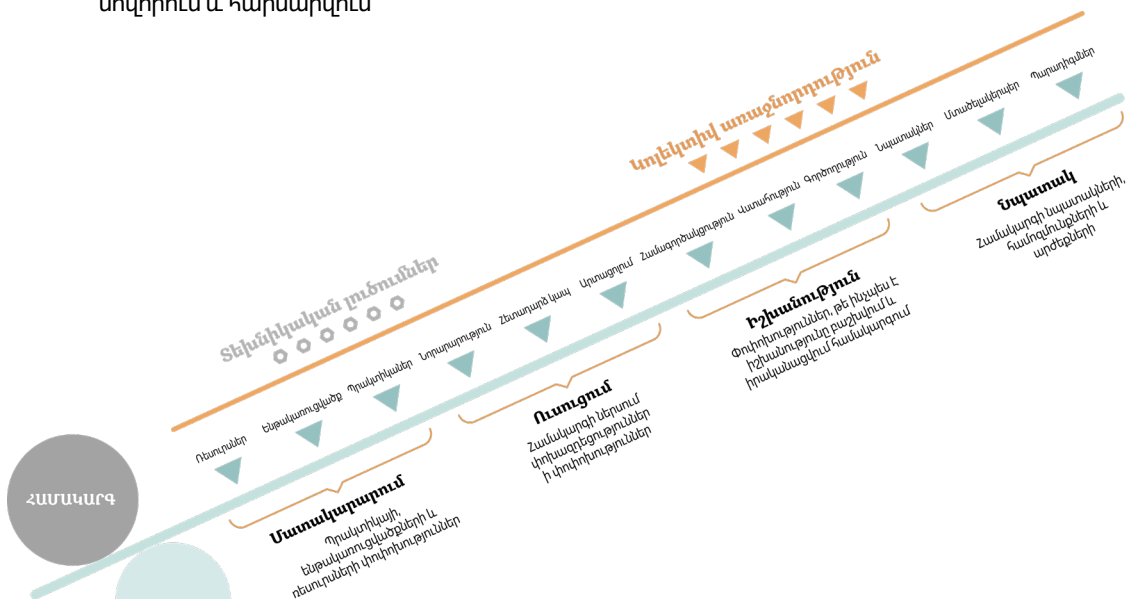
սովորուն և կարտադրվումն

Կոլեկտիվ առաջնորդություն

Տեխնիկական լուծումներ

ՀԱՄԱԿԱՐԳ

Ռեսուրսներ
Ենթակառուցվածք
Պրակտիկաներ
Նորարարություն
Հետադարձ կապ
Արտացոլում
Համագործակցություն
Վստահություն
Գործողություն
Նպատակներ
Ստանձնառություն
Պարտականություններ

Մատակարարում
Պրակտիկայի, ենթակառուցվածքների և ռեսուրսների փոփոխություններ

Ուսուցում
Համակարգի ներսում փոխազդեցություններ ի փոփոխություններ

Իշխանություն
Փոփոխություններ, թե ինչպես է իշխանությունը բաշխվում և իրականացվում համակարգում

Նպատակ
Համակարգի նպատակների, հավոքումների և արժեքների